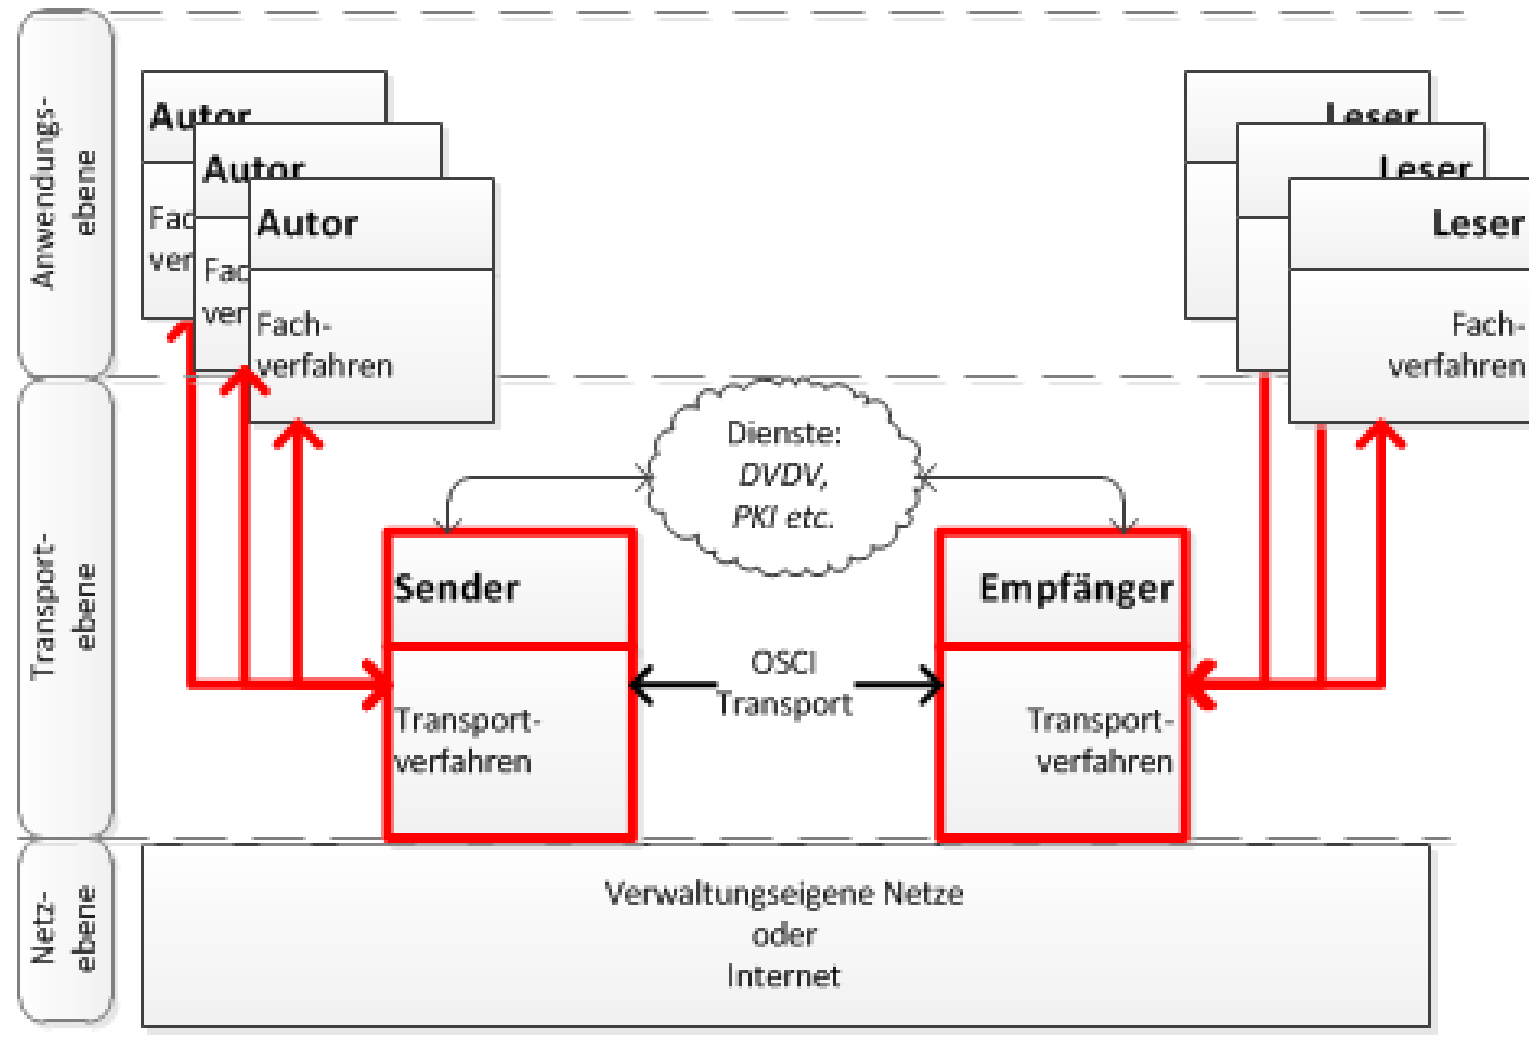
Anwendungsebene

Autor
Fac
ver

Autor
Fac
ver

Autor
Fachverfahren

Leser

Leser

Leser
Fachverfahren

Transportebene

Dienste:
*DVDV, PKI etc.*

Sender
Transportverfahren

OSCI Transport

Empfänger
Transportverfahren

Netzebene

Verwaltungseigene Netze
oder
Internet